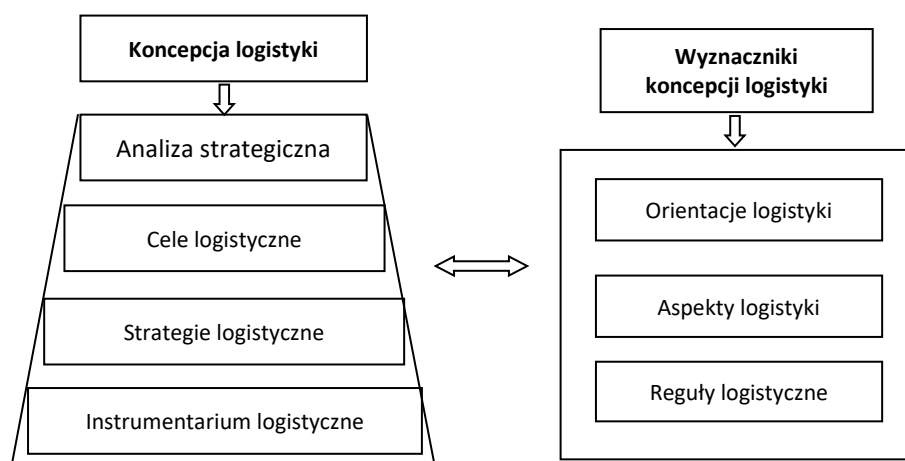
Koncepcja logistyki

Analiza strategiczna

Cele logistyczne

Strategie logistyczne

Instrumentarium logistyczne

Wyznaczniki koncepcji logistyki

Orientacje logistyki

Aspekty logistyki

Reguły logistyczne